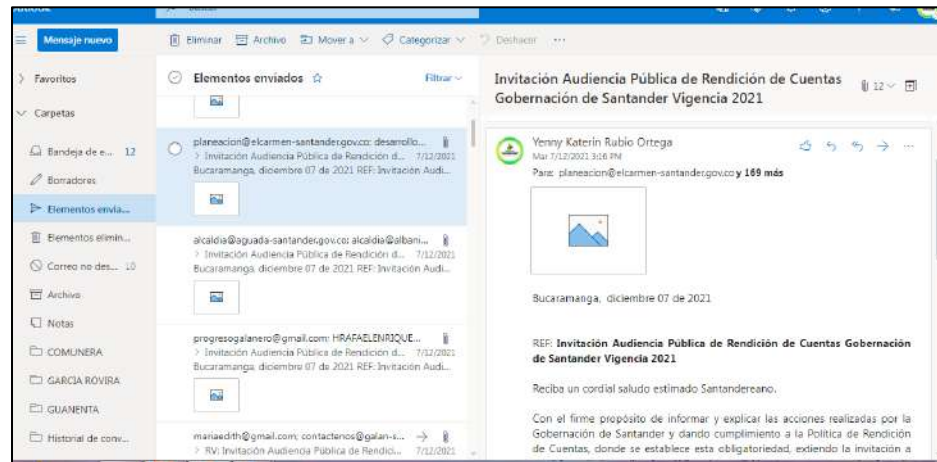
Mensaje nuevo

Eliminar Archivo Mover a Categorizar Deshacer ···

Favoritos

Carpetas

Bandeja de e... 12

Borradores

Elementos envia...

Elementos elimin...

Correo no des... 10

Archivo

Notas

COMUNERA

GARCIA ROVIRA

GUANENTA

Historial de conv...

Elementos enviados ☆ Filtrar

planeacion@elcarmen-santander.gov.co; desarrollo... > Invitación Audiencia Pública de Rendición d... 7/12/2021 Bucaramanga, diciembre 07 de 2021 REF: Invitación Audi...

alcaldia@aguada-santander.gov.co; alcaldia@albani... > Invitación Audiencia Pública de Rendición d... 7/12/2021 Bucaramanga, diciembre 07 de 2021 REF: Invitación Audi...

progresogalanero@gmail.com; HRAFAELENRIQUE... > Invitación Audiencia Pública de Rendición d... 7/12/2021 Bucaramanga, diciembre 07 de 2021 REF: Invitación Audi...

mariaedith@gmail.com; contactenos@galan-s... > RV: Invitación Audiencia Pública de Rendici... 7/12/2021

Invitación Audiencia Pública de Rendición de Cuentas Gobernación de Santander Vigencia 2021 12

Yenny Katerin Rubio Ortega
Mar 7/12/2021 3:26 PM
Para: planeacion@elcarmen-santander.gov.co y 169 más

Bucaramanga, diciembre 07 de 2021

REF: **Invitación Audiencia Pública de Rendición de Cuentas Gobernación de Santander Vigencia 2021**

Reciba un cordial saludo estimado Santandereano.

Con el firme propósito de informar y explicar las acciones realizadas por la Gobernación de Santander y dando cumplimiento a la Política de Rendición de Cuentas, donde se establece esta obligatoriedad, extiendo la invitación a